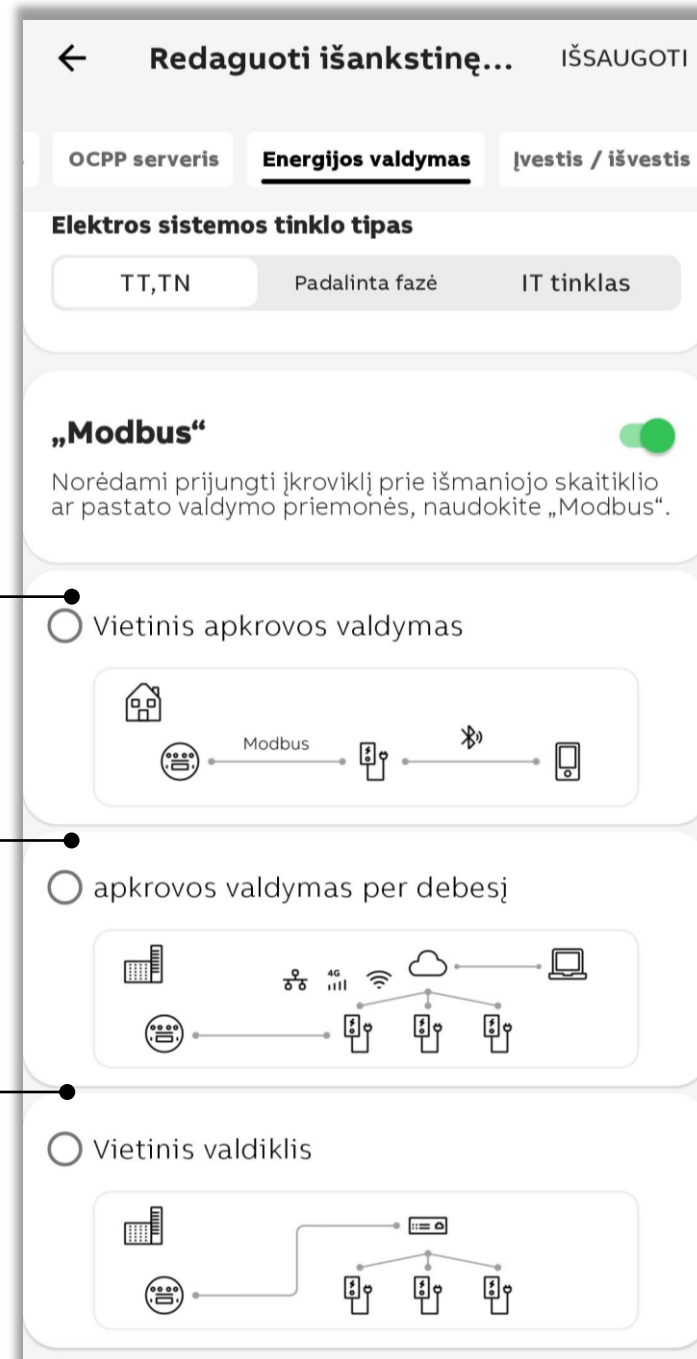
← Redaguoti išankstinę... IŠSAUGOTI

OCPP serveris Energijos valdymas Įvestis / išvestis

Elektros sistemos tinklo tipas

TT,TN Padalinta fazė IT tinklas

„Modbus“

Norėdami prijungti įkroviklį prie išmaniojo skaitiklio ar pastato valdymo priemonės, naudokite „Modbus“.

Vietinis apkrovos valdymas

Modbus

apkrovos valdymas per debesį

4G

Vietinis valdiklis